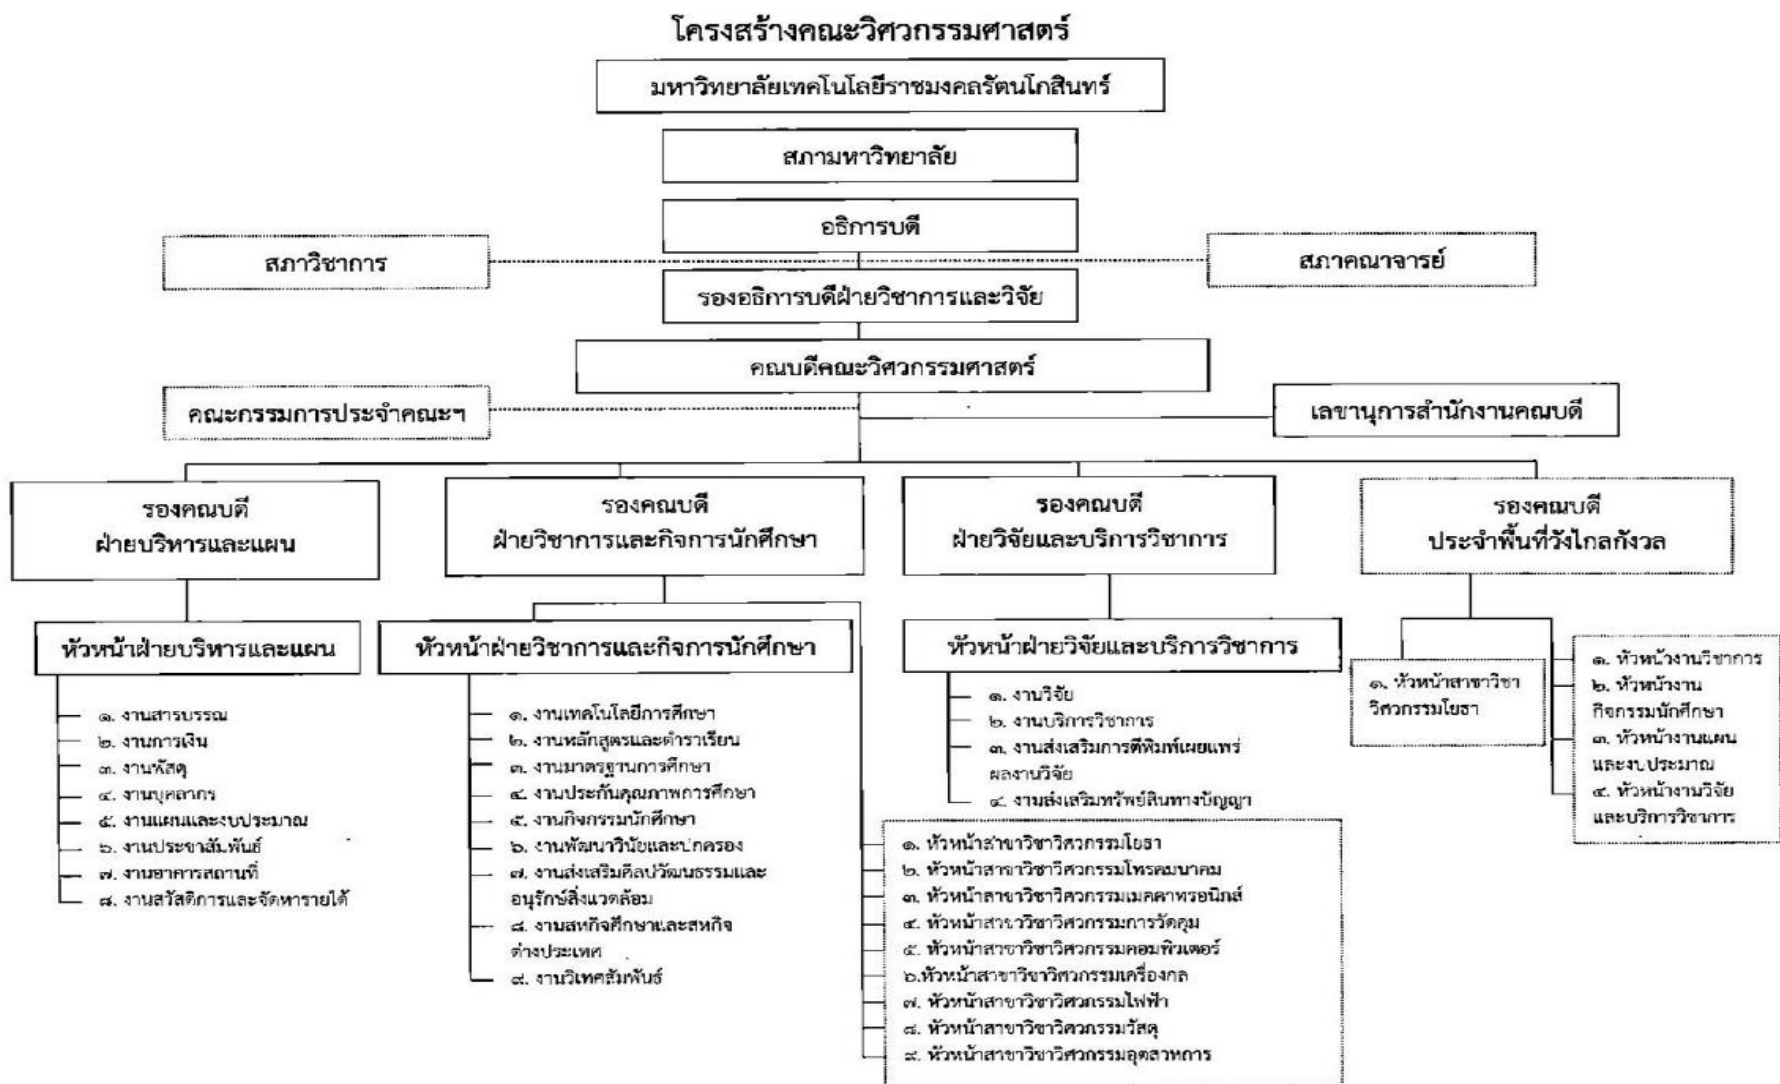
โครงสร้างคณะวิศวกรรมศาสตร์

มหาวิทยาลัยเทคโนโลยีราชมงคลรัตนโกสินทร์

สภามหาวิทยาลัย

อธิการบดี

สภาวิชาการ

สภาคณาจารย์

รองอธิการบดีฝ่ายวิชาการและวิจัย

คณบดีคณะวิศวกรรมศาสตร์

คณะกรรมการประจำคณะฯ

เลขานุการสำนักงานคณบดี

รองคณบดี ฝ่ายบริหารและแผน

รองคณบดี ฝ่ายวิชาการและกิจการนักศึกษา

รองคณบดี ฝ่ายวิจัยและบริการวิชาการ

รองคณบดี ประจำพื้นที่วังไกลกังวล

หัวหน้าฝ่ายบริหารและแผน

๑. งานสารบรรณ
๒. งานการเงิน
๓. งานพัสดุ
๔. งานบุคลากร
๕. งานแผนและงบประมาณ
๖. งานประชาสัมพันธ์
๗. งานอาคารสถานที่
๘. งานสวัสดิการและจัดหารายได้

หัวหน้าฝ่ายวิชาการและกิจการนักศึกษา

๑. งานเทคโนโลยีการศึกษา
๒. งานหลักสูตรและตำราเรียน
๓. งานมาตรฐานการศึกษา
๔. งานประกันคุณภาพการศึกษา
๕. งานกิจกรรมนักศึกษา
๖. งานพัฒนาวินัยและปกครอง
๗. งานส่งเสริมศิลปวัฒนธรรมและอนุรักษ์สิ่งแวดล้อม
๘. งานสหกิจศึกษาและสหกิจต่างประเทศ
๙. งานวิเทศสัมพันธ์

หัวหน้าฝ่ายวิจัยและบริการวิชาการ

๑. งานวิจัย
๒. งานบริการวิชาการ
๓. งานส่งเสริมการตีพิมพ์เผยแพร่ผลงานวิจัย
๔. งานส่งเสริมทรัพย์สินทางปัญญา

๑. หัวหน้าสาขาวิชาวิศวกรรมโยธา
๒. หัวหน้าสาขาวิชาวิศวกรรมโทรคมนาคม
๓. หัวหน้าสาขาวิชาวิศวกรรมเมคคาทรอนิกส์
๔. หัวหน้าสาขาวิชาวิศวกรรมการวัดคุม
๕. หัวหน้าสาขาวิชาวิศวกรรมคอมพิวเตอร์
๖.หัวหน้าสาขาวิชาวิศวกรรมเครื่องกล
๗. หัวหน้าสาขาวิชาวิศวกรรมไฟฟ้า
๘. หัวหน้าสาขาวิชาวิศวกรรมวัสดุ
๙. หัวหน้าสาขาวิชาวิศวกรรมอุตสาหการ

๑. หัวหน้าสาขาวิชาวิศวกรรมโยธา

๑. หัวหน้างานวิชาการ
๒. หัวหน้างานกิจกรรมนักศึกษา
๓. หัวหน้างานแผนและงบประมาณ
๔. หัวหน้างานวิจัยและบริการวิชาการ